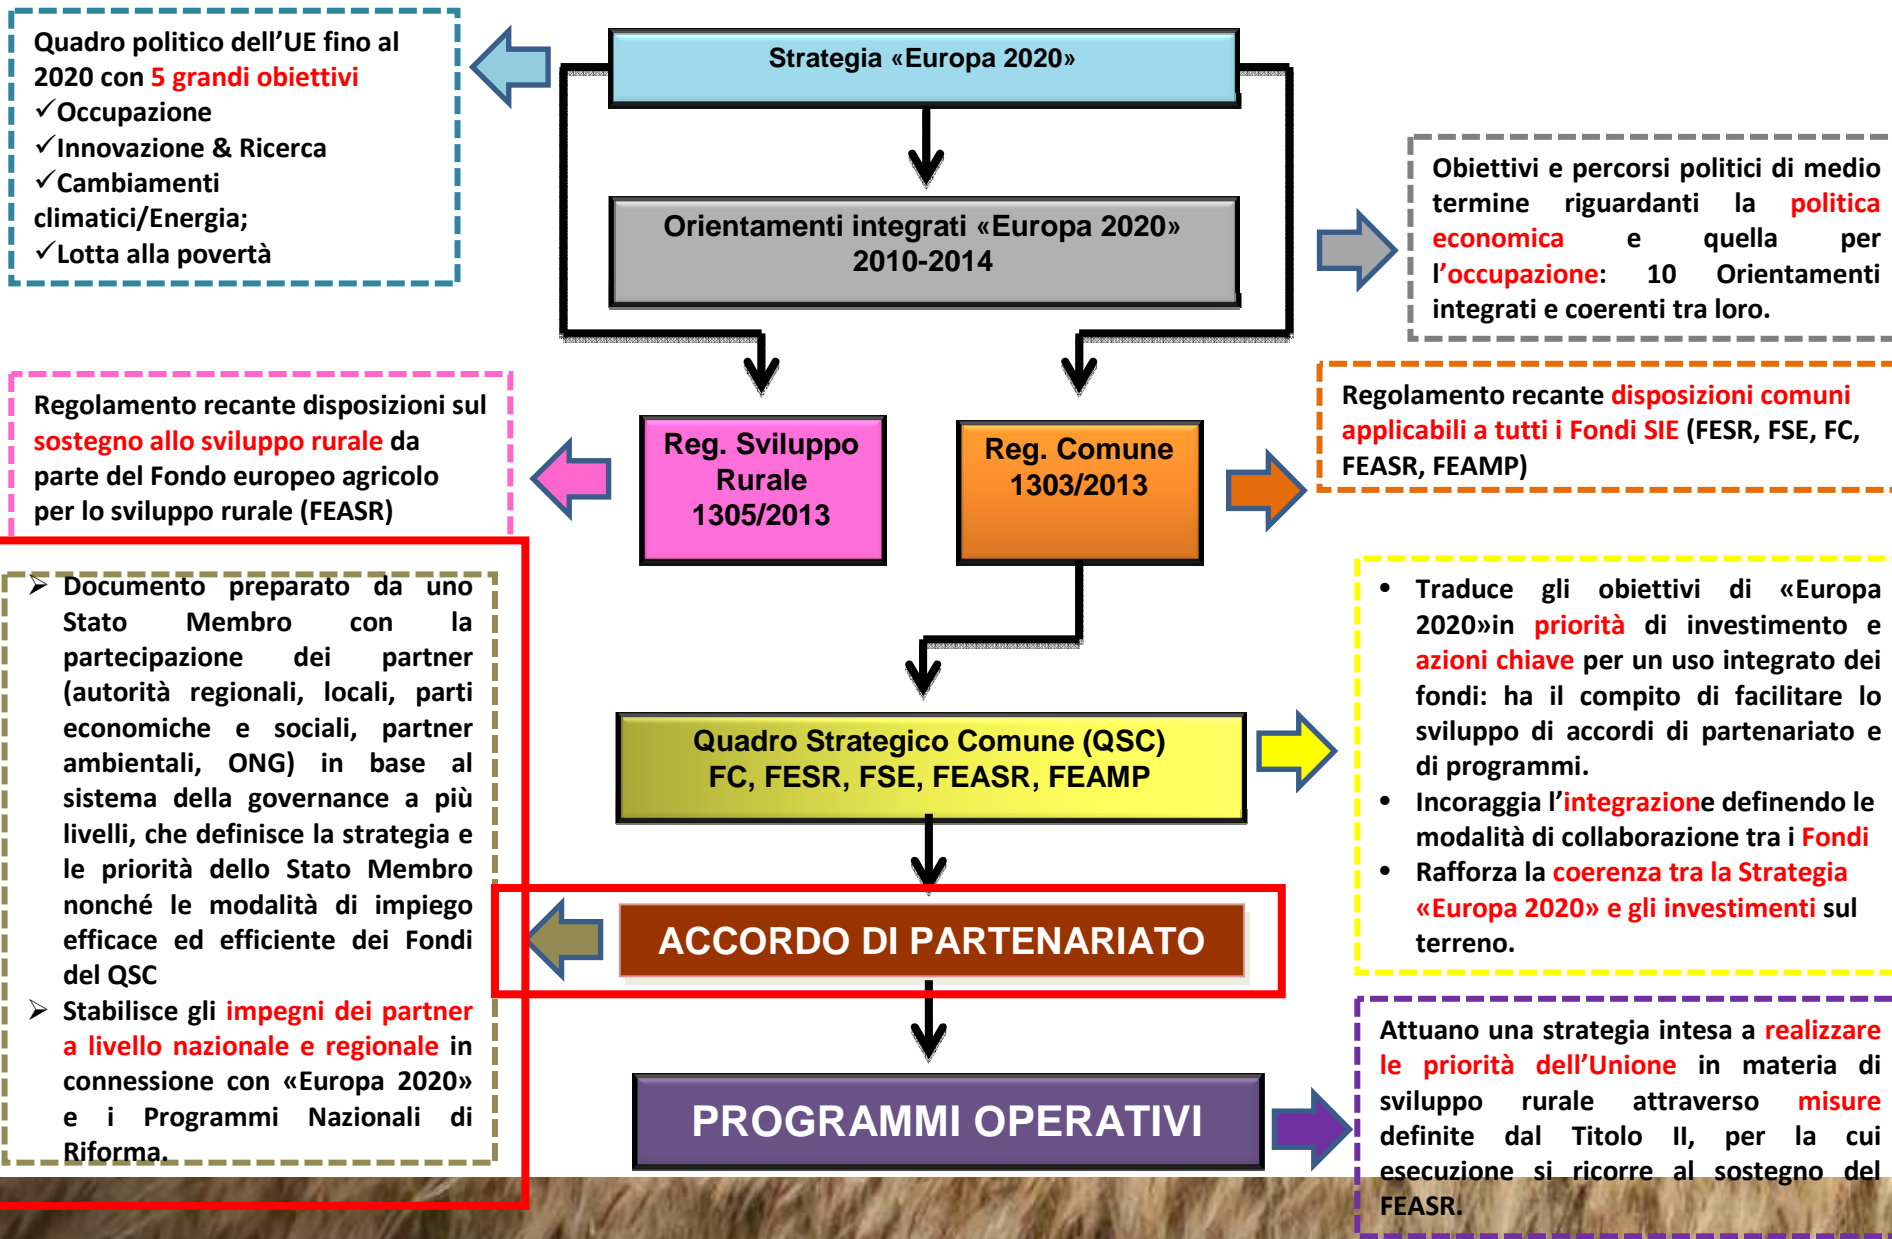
Quadro politico dell'UE fino al 2020 con 5 grandi obiettivi
✓Occupazione
✓Innovazione & Ricerca
✓Cambiamenti climatici/Energia;
✓Lotta alla povertà

Strategia «Europa 2020»

Orientamenti integrati «Europa 2020» 2010-2014

Obiettivi e percorsi politici di medio termine riguardanti la politica economica e quella per l'occupazione: 10 Orientamenti integrati e coerenti tra loro.

Regolamento recante disposizioni sul sostegno allo sviluppo rurale da parte del Fondo europeo agricolo per lo sviluppo rurale (FEASR)

Reg. Sviluppo Rurale 1305/2013

Reg. Comune 1303/2013

Regolamento recante disposizioni comuni applicabili a tutti i Fondi SIE (FESR, FSE, FC, FEASR, FEAMP)

➢ Documento preparato da uno Stato Membro con la partecipazione dei partner (autorità regionali, locali, parti economiche e sociali, partner ambientali, ONG) in base al sistema della governance a più livelli, che definisce la strategia e le priorità dello Stato Membro nonché le modalità di impiego efficace ed efficiente dei Fondi del QSC
➢ Stabilisce gli impegni dei partner a livello nazionale e regionale in connessione con «Europa 2020» e i Programmi Nazionali di Riforma.

Quadro Strategico Comune (QSC) FC, FESR, FSE, FEASR, FEAMP

• Traduce gli obiettivi di «Europa 2020»in priorità di investimento e azioni chiave per un uso integrato dei fondi: ha il compito di facilitare lo sviluppo di accordi di partenariato e di programmi.
• Incoraggia l'integrazione definendo le modalità di collaborazione tra i Fondi
• Rafforza la coerenza tra la Strategia «Europa 2020» e gli investimenti sul terreno.

ACCORDO DI PARTENARIATO

PROGRAMMI OPERATIVI

Attuano una strategia intesa a realizzare le priorità dell'Unione in materia di sviluppo rurale attraverso misure definite dal Titolo II, per la cui esecuzione si ricorre al sostegno del FEASR.